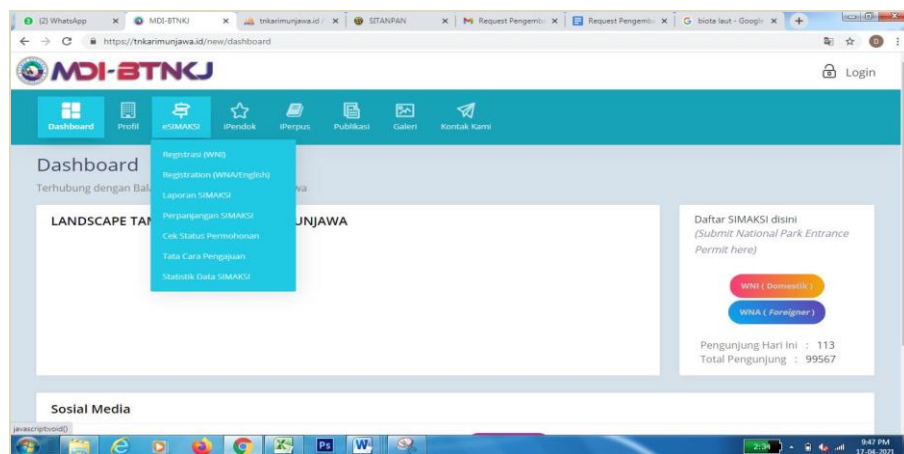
(2) WhatsApp × MDI-BTNKJ × tnkarimunjawa.id / × SITANPAN × Request Pengemb × Request Pengemb × biota laut - Google ×

https://tnkarimunjawa.id/new/dashboard

MDI-BTNKJ

Login

Dashboard Profil eSIMAKSI iPendok iPerpus Publikasi Galeri Kontak Kami

Registrasi (WNI)
Registration (WNA/English)
Laporan SIMAKSI
Perpanjangan SIMAKSI
Cek Status Permohonan
Tata Cara Pengajuan
Statistik Data SIMAKSI

Dashboard

Terhubung dengan Bal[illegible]wa

LANDSCAPE TAN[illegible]UNJAWA

Daftar SIMAKSI disini
(Submit National Park Entrance Permit here)

WNI ( Domestik )

WNA ( Foreigner )

Pengunjung Hari Ini : 113
Total Pengunjung : 99567

Sosial Media

javascript:void()

2:34

9:47 PM
17-04-2021